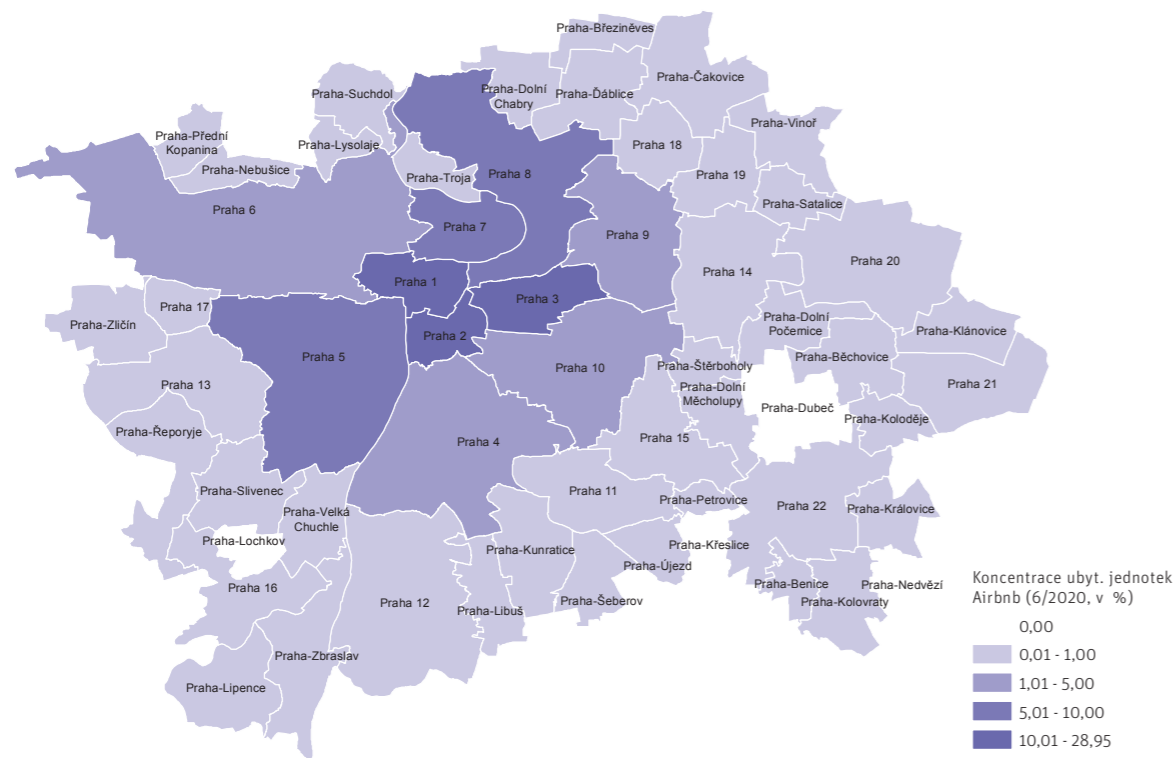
Praha-Březiněves
Praha-Dolní Chabry
Praha-Ďáblice
Praha-Čakovice
Praha-Suchdol
Praha-Přední Kopanina
Praha-Lysolaje
Praha-Vinoř
Praha 18
Praha-Nebušice
Praha-Troja
Praha 8
Praha 19
Praha 6
Praha-Satalice
Praha 7
Praha 9
Praha 20
Praha 14
Praha 1
Praha 3
Praha 17
Praha-Dolní Počernice
Praha-Zličín
Praha-Klánovice
Praha 2
Praha 5
Praha-Běchovice
Praha 10
Praha-Štěrboholy
Praha 13
Praha 21
Praha-Dolní Měcholupy
Praha-Dubeč
Praha-Koloděje
Praha-Řeporyje
Praha 4
Praha 15
Praha 11
Praha-Slivenec
Praha-Petrovice
Praha 22
Praha-Velká Chuchle
Praha-Královice
Praha-Lochkov
Praha-Kunratice
Praha-Křeslice
Praha-Újezd
Praha 16
Praha-Benice
Praha-Nedvězí
Praha 12
Praha-Šeberov
Praha-Kolovraty
Praha-Libuš
Praha-Zbraslav
Praha-Lipence

Koncentrace ubyt. jednotek Airbnb (6/2020, v %)
0,00
0,01 - 1,00
1,01 - 5,00
5,01 - 10,00
10,01 - 28,95